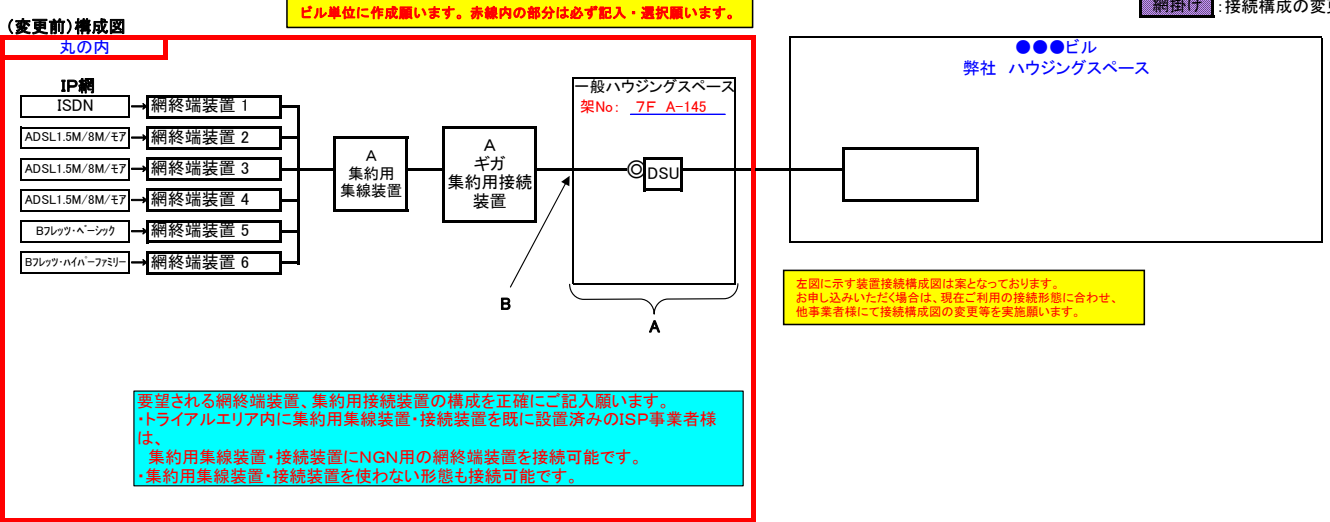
(変更前)構成図

ビル単位に作成願います。赤線内の部分は必ず記入・選択願います。

網掛け :接続構成の変更

丸の内

IP網

ISDN

網終端装置 1

ADSL1.5M/8M/ﾓｱ

網終端装置 2

ADSL1.5M/8M/ﾓｱ

網終端装置 3

ADSL1.5M/8M/ﾓｱ

網終端装置 4

Bﾌﾚｯﾂ･ﾍﾞｰｼｯｸ

網終端装置 5

Bﾌﾚｯﾂ･ﾊｲﾊﾟｰﾌｧﾐﾘｰ

網終端装置 6

A
集約用
集線装置

A
ギガ
集約用接続
装置

一般ハウジングスペース
架No: 7F A-145

◎ DSU

B

A

●●●ビル
弊社 ハウジングスペース

左図に示す装置接続構成図は案となっております。
お申し込みいただく場合は、現在ご利用の接続形態に合わせ、
他事業者様にて接続構成図の変更等を実施願います。

要望される網終端装置、集約用接続装置の構成を正確にご記入願います。
･トライアルエリア内に集約用集線装置･接続装置を既に設置済みのISP事業者様は、
集約用集線装置･接続装置にNGN用の網終端装置を接続可能です。
･集約用集線装置･接続装置を使わない形態も接続可能です。